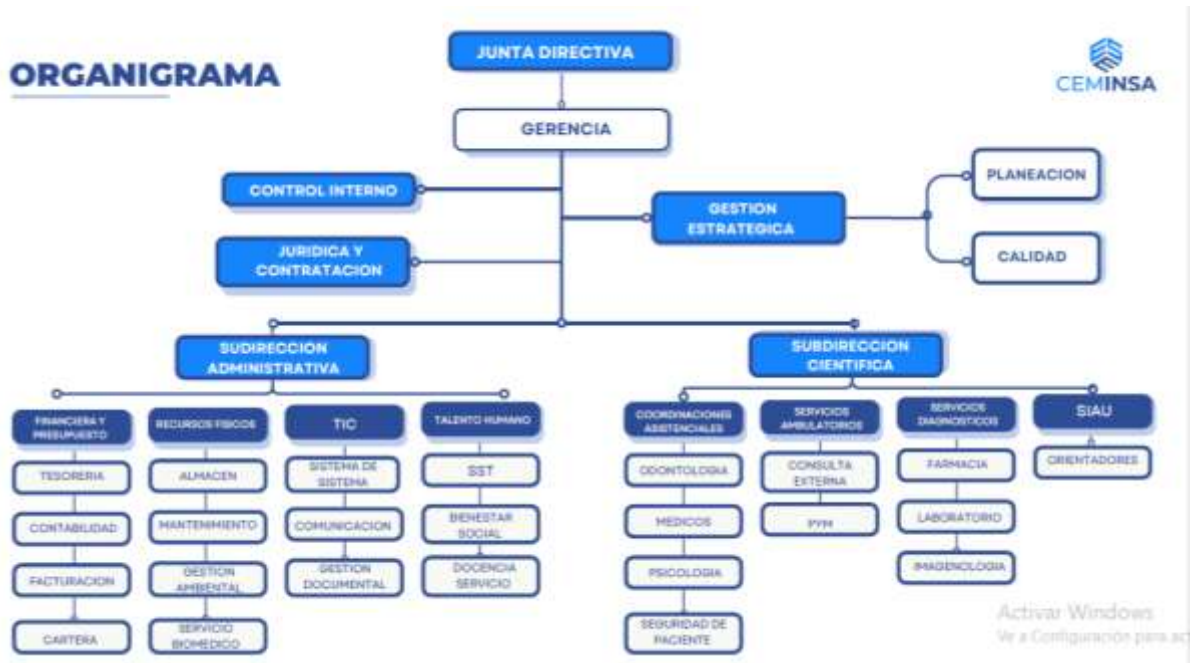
ORGANIGRAMA

CEMINSA

JUNTA DIRECTIVA

GERENCIA

CONTROL INTERNO

JURIDICA Y CONTRATACION

GESTION ESTRATEGICA

PLANEACION

CALIDAD

SUDIRECCION ADMINISTRATIVA

SUBDIRECCION CIENTIFICA

FINANCIERA Y PRESUPUESTO

TESORERIA

CONTABILIDAD

FACTURACION

CARTERA

RECURSOS FISICOS

ALMACEN

MANTENIMIENTO

GESTION AMBIENTAL

SERVICIO BIOMEDICO

TIC

SISTEMA DE SISTEMA

COMUNICACION

GESTION DOCUMENTAL

TALENTO HUMANO

SST

BIENESTAR SOCIAL

DOCENCIA SERVICIO

COORDINACIONES ASISTENCIALES

ODONTOLOGIA

MEDICOS

PSICOLOGIA

SEGURIDAD DE PACIENTE

SERVICIOS AMBULATORIOS

CONSULTA EXTERNA

PYM

SERVICIOS DIAGNOSTICOS

FARMACIA

LABORATORIO

IMAGENOLOGIA

SIAU

ORIENTADORES

Activar Windows
Ve a Configuración para ac